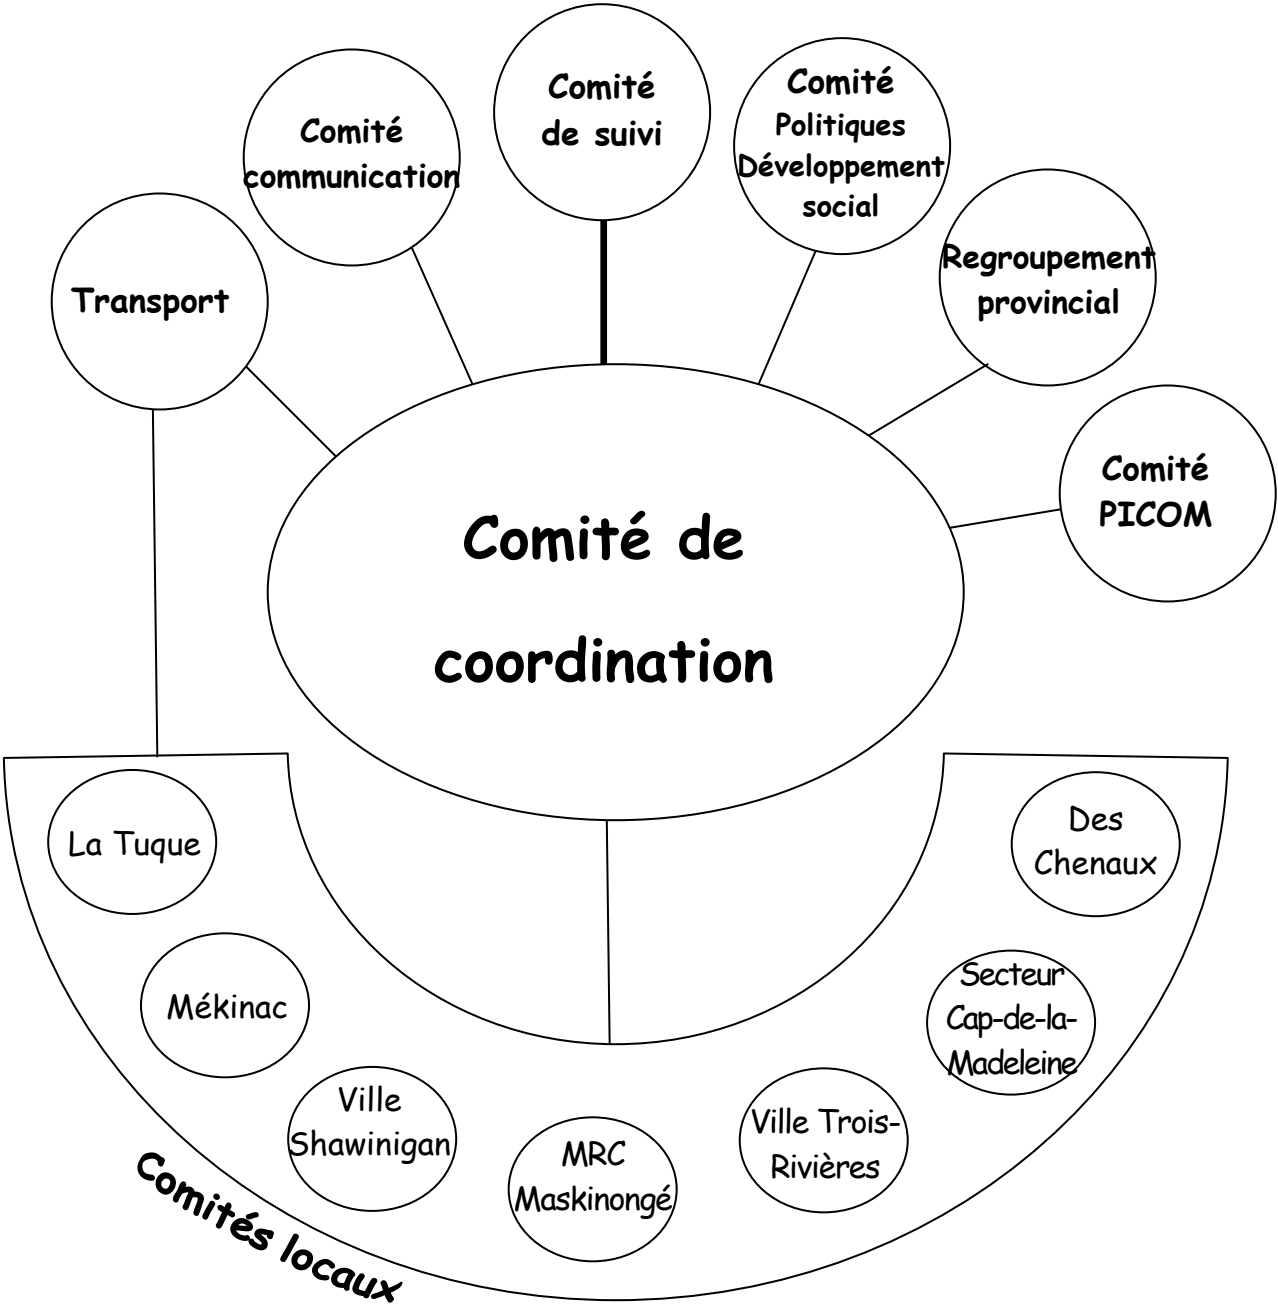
Transport

Comité communication

Comité de suivi

Comité Politiques Développement social

Regroupement provincial

Comité PICOM

Comité de coordination

La Tuque

Mékinac

Ville Shawinigan

MRC Maskinongé

Ville Trois-Rivières

Secteur Cap-de-la-Madeleine

Des Chenaux

Comités locaux